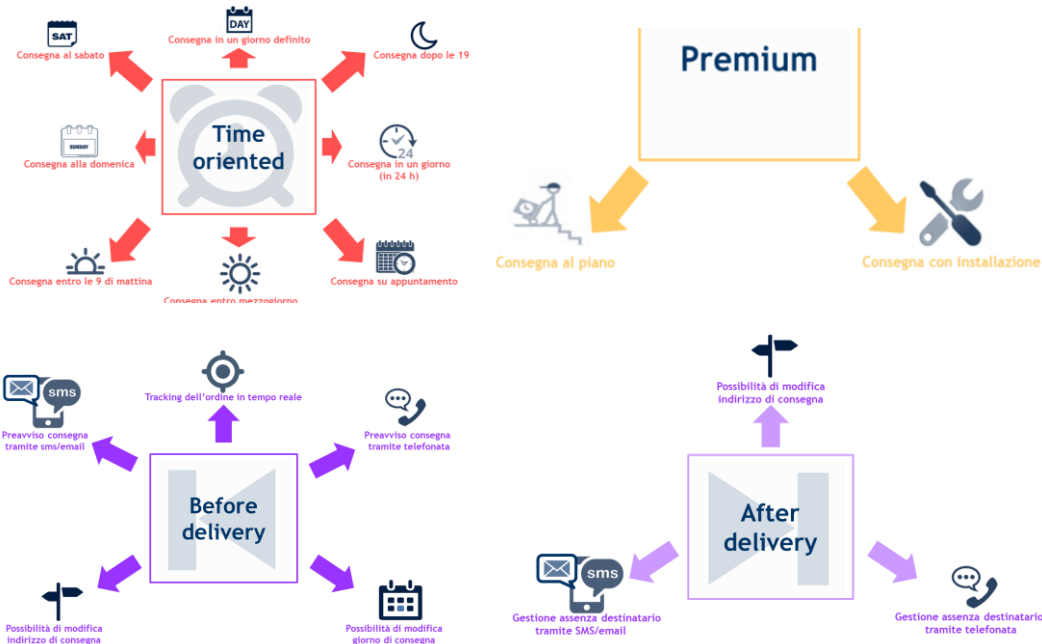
SAT

DAY

Consegna al sabato

Consegna in un giorno definito

Consegna dopo le 19

SUNDAY

Time oriented

Consegna alla domenica

24

Consegna in un giorno (in 24 h)

Consegna entro le 9 di mattina

Consegna entro mezzogiorno

Consegna su appuntamento

Premium

Consegna al piano

Consegna con installazione

sms

Tracking dell'ordine in tempo reale

Preavviso consegna tramite sms/email

Preavviso consegna tramite telefonata

Before delivery

Possibilità di modifica indirizzo di consegna

Possibilità di modifica giorno di consegna

Possibilità di modifica indirizzo di consegna

After delivery

sms

Gestione assenza destinatario tramite SMS/email

Gestione assenza destinatario tramite telefonata